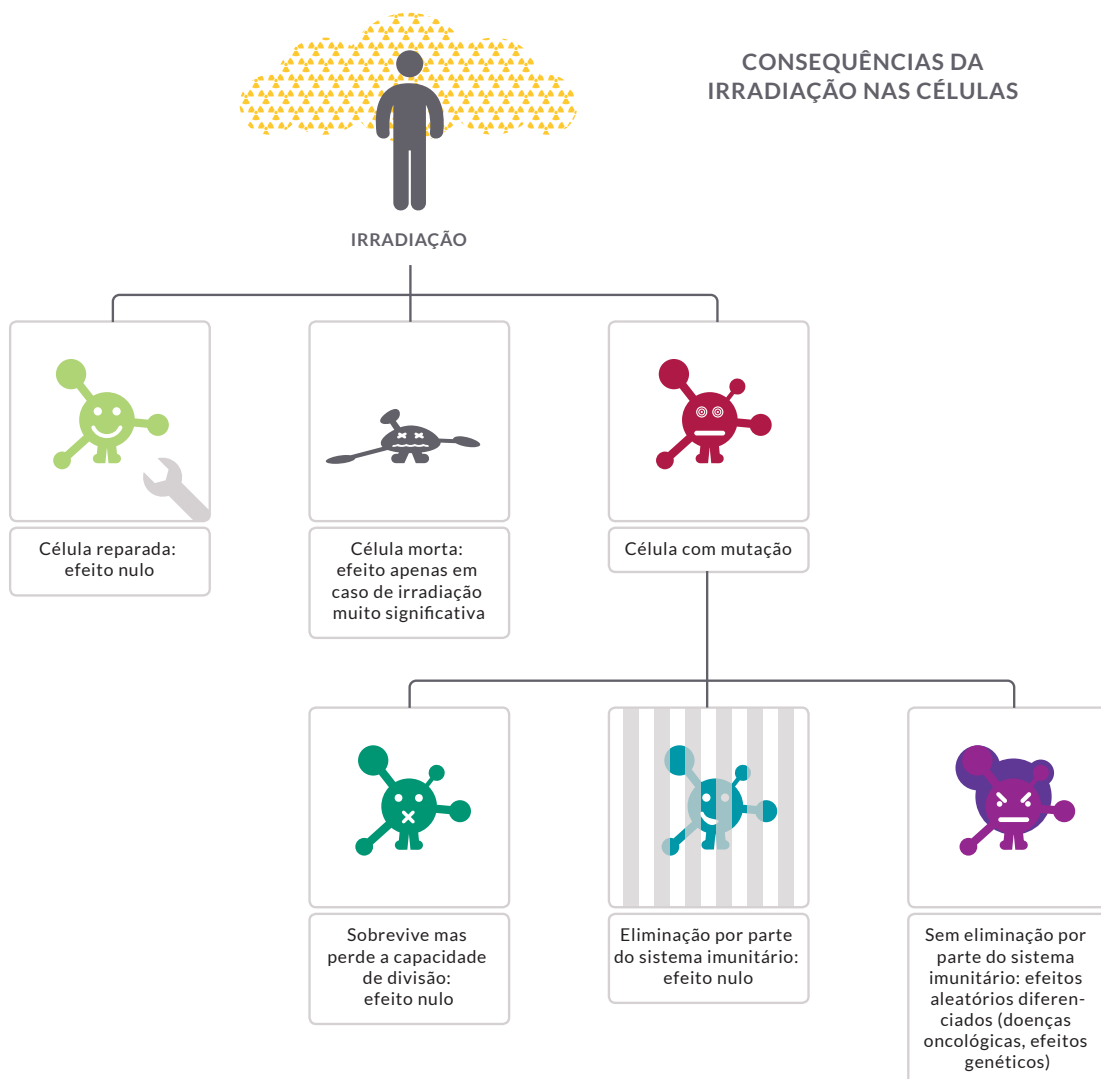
CONSEQUÊNCIAS DA IRRADIAÇÃO NAS CÉLULAS

IRRADIAÇÃO

Célula reparada: efeito nulo

Célula morta: efeito apenas em caso de irradiação muito significativa

Célula com mutação

Sobrevive mas perde a capacidade de divisão: efeito nulo

Eliminação por parte do sistema imunitário: efeito nulo

Sem eliminação por parte do sistema imunitário: efeitos aleatórios diferenciados (doenças oncológicas, efeitos genéticos)